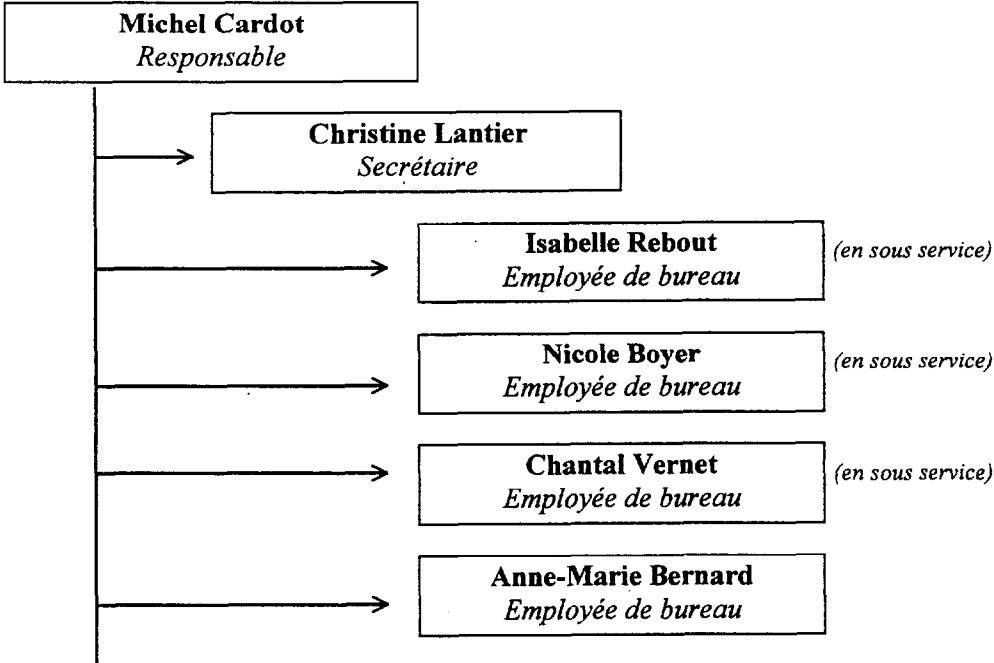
Michel Cardot
Responsable

Christine Lantier
Secrétaire

Isabelle Rebout
Employée de bureau
(en sous service)

Nicole Boyer
Employée de bureau
(en sous service)

Chantal Vernet
Employée de bureau
(en sous service)

Anne-Marie Bernard
Employée de bureau